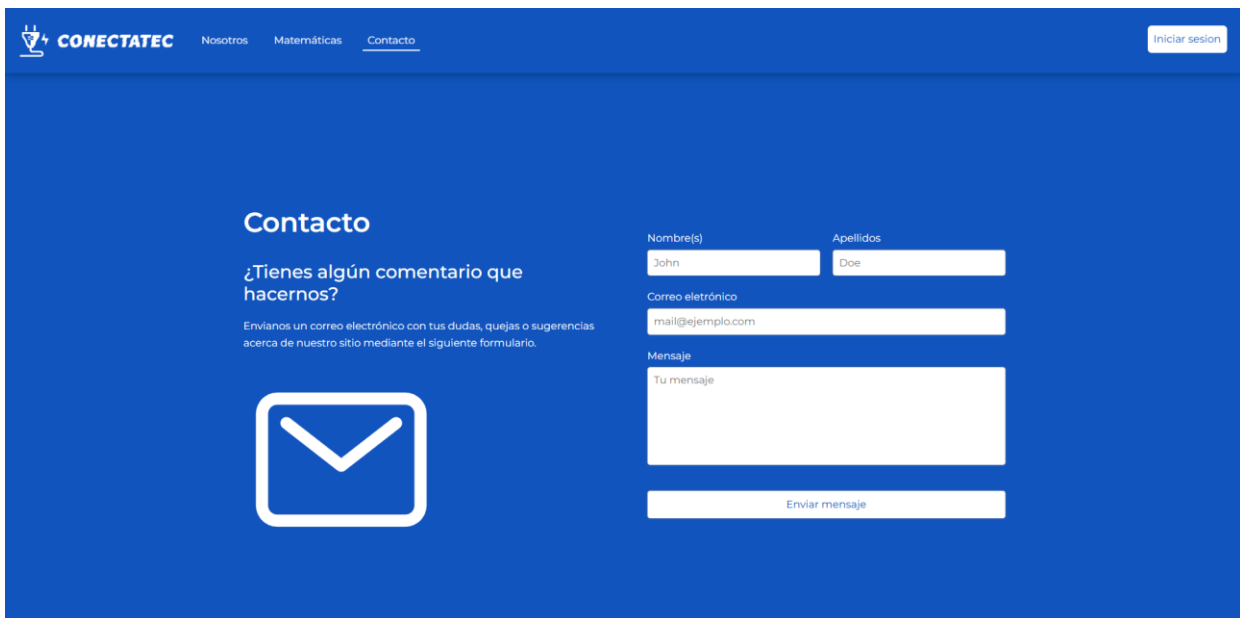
CONECTATEC Nosotros Matemáticas Contacto

Iniciar sesion

Contacto

¿Tienes algún comentario que hacernos?

Envianos un correo electrónico con tus dudas, quejas o sugerencias acerca de nuestro sitio mediante el siguiente formulario.

Nombre(s)
John

Apellidos
Doe

Correo eletrónico
mail@ejemplo.com

Mensaje
Tu mensaje

Enviar mensaje